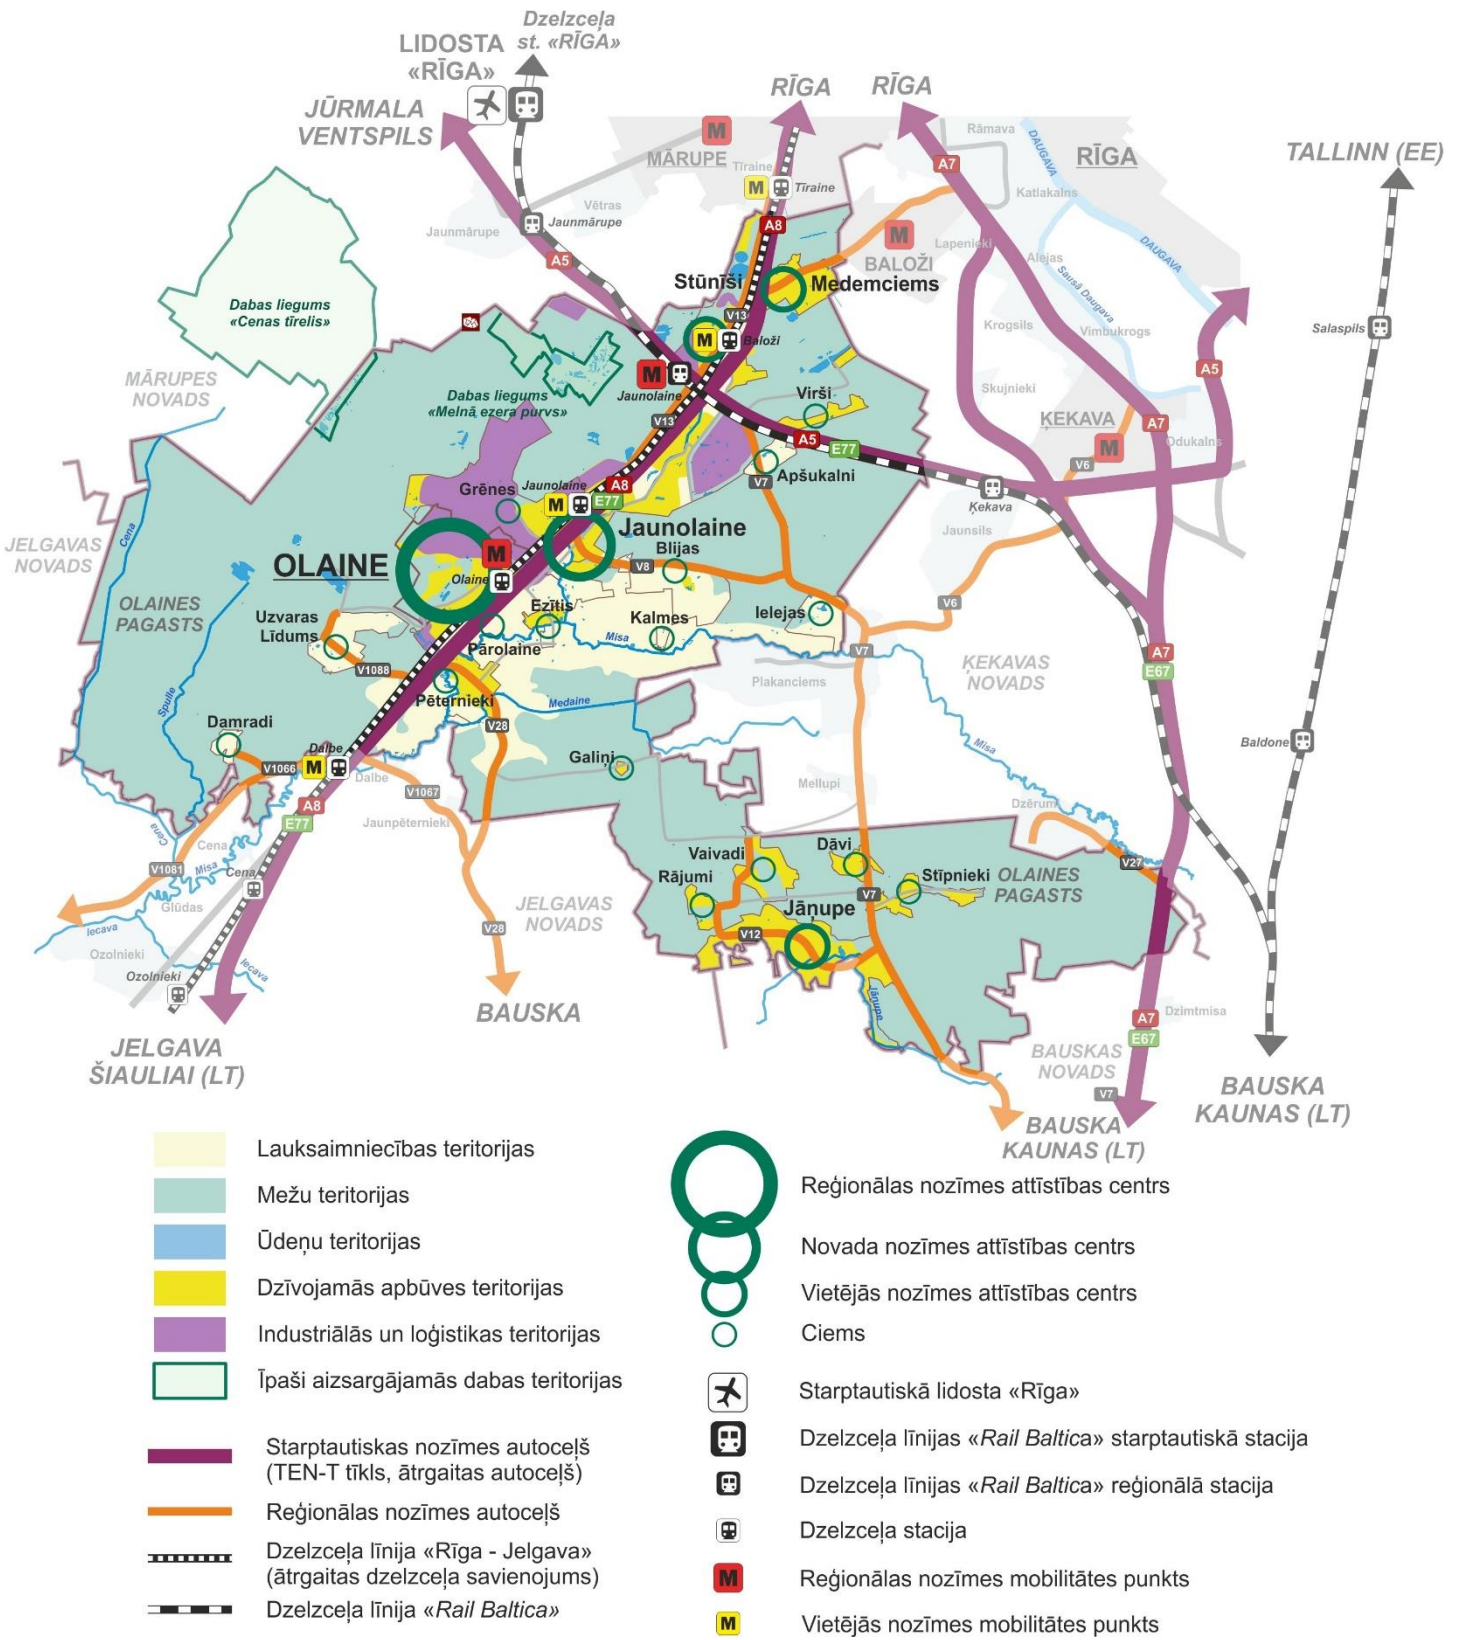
Dzelzceļa st. «RĪGA»
LIDOSTA «RĪGA»
JŪRMALA VENTSPILS
RĪGA
RĪGA
TALLINN (EE)
M
MĀRUPE
Tiraine
Rāmava
RĪGA
A7
DAUGAVA
Katlakalns
M Tiraine
Vētras
Jaunmārupe
Jaunmārupe
A8
M
Lapenieki
BALOŽI
Alejas
DAUGAVA
Sausā Daugava
A5
Stūnīši
Medemciems
Dabas liegums «Cenas tīrelis»
V13
Krogsils
Vimbukrogs
Salaspils
M Baloži
M Jaunolaine
A5
MĀRUPES NOVADS
Dabas liegums «Melnā ezera purvs»
Virši
Skujnieki
ĶEKAVA
A7
V13
A5
E77
M
Odukalns
V6
Apšukalni
V7
Grēnes
Jaunolaine
A8
M E77
Ķekava
Jaunsils
JELGAVAS NOVADS
Cena
Jaunolaine
OLAINE
M
Blijas
Olaine
V8
OLAINES PAGASTS
Uzvaras Līdums
Ezītis
Kalmes
Ielejas
V6
Misa
Pārolaine
V7
ĶEKAVAS NOVADS
V1088
Plakanciems
A7
E67
Spulle
Pēternieki
Medaine
V28
Damradi
Dalbe
Galiņi
Misa
Baldone
V1066 M
Dalbe
V1067
Mellupi
A8
E77
Jaunpēternieki
Dzērumi
Cena
Dāvi
Cena
Cena
V1081
Misa
Vaivadi
Rājumi
V27
Stīpnieki
OLAINES PAGASTS
Glūdas
JELGAVAS NOVADS
V7
Iecava
Jāņupe
Ozolnieki
V28
V12
Ozolnieki
Iecava
Jāņupe
Dzimtmisa
A7
BAUSKA
E67
JELGAVA ŠIAULIAI (LT)
BAUSKAS NOVADS
V7
BAUSKA KAUNAS (LT)
BAUSKA KAUNAS (LT)

Lauksaimniecības teritorijas
Mežu teritorijas
Ūdeņu teritorijas
Dzīvojamās apbūves teritorijas
Industriālās un loģistikas teritorijas
Īpaši aizsargājamās dabas teritorijas

Starptautiskas nozīmes autoceļš (TEN-T tīkls, ātrgaitas autoceļš)
Reģionālas nozīmes autoceļš
Dzelzceļa līnija «Rīga - Jelgava» (ātrgaitas dzelzceļa savienojums)
Dzelzceļa līnija «Rail Baltica»

Reģionālas nozīmes attīstības centrs
Novada nozīmes attīstības centrs
Vietējās nozīmes attīstības centrs
Ciems
Starptautiskā lidosta «Rīga»
Dzelzceļa līnijas «Rail Baltica» starptautiskā stacija
Dzelzceļa līnijas «Rail Baltica» reģionālā stacija
Dzelzceļa stacija
M Reģionālas nozīmes mobilitātes punkts
M Vietējās nozīmes mobilitātes punkts